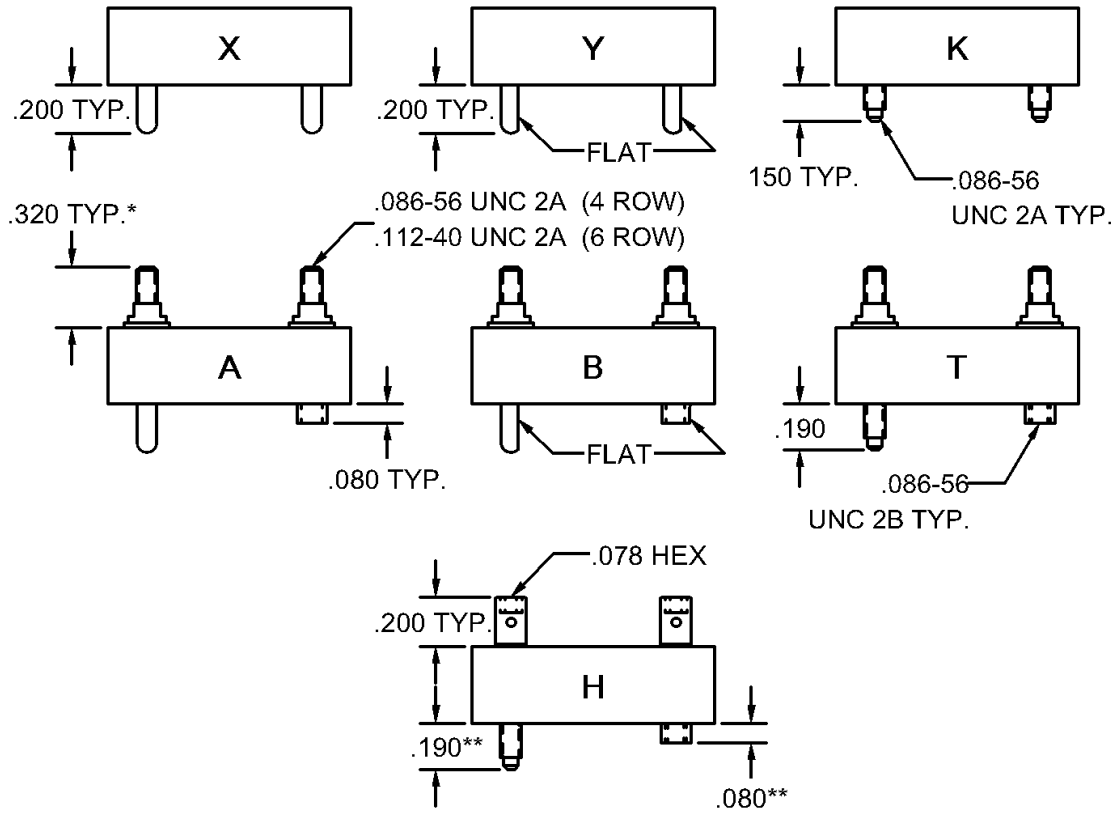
X

.200 TYP.

Y

.200 TYP.

FLAT

K

150 TYP.

.086-56 UNC 2A TYP.

.320 TYP.*

.086-56 UNC 2A (4 ROW)
.112-40 UNC 2A (6 ROW)

A

.080 TYP.

B

FLAT

T

.190

.086-56 UNC 2B TYP.

.078 HEX

.200 TYP.

H

.190**

.080**